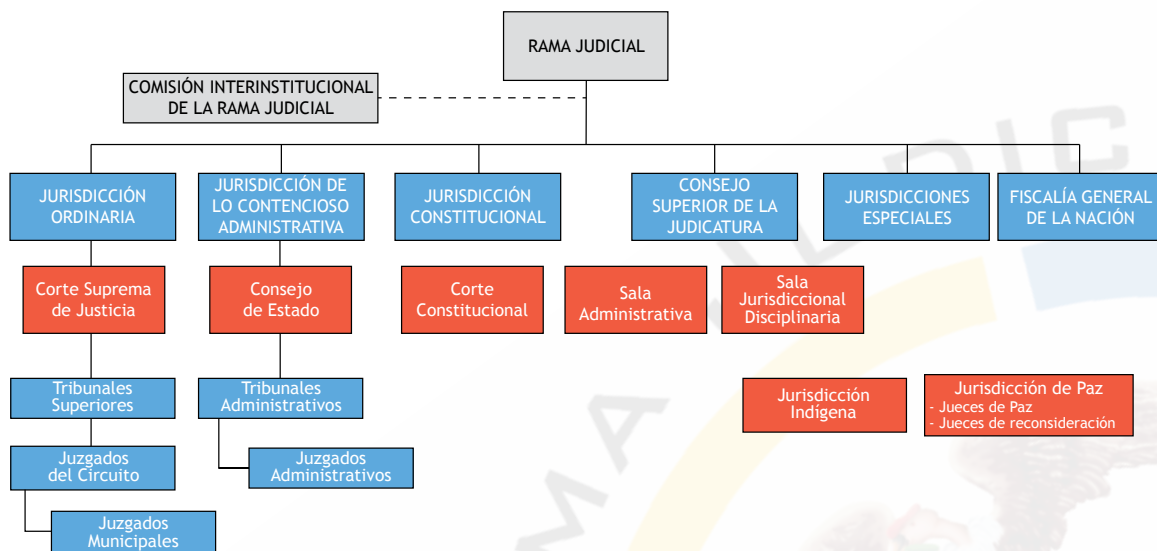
RAMA JUDICIAL

COMISIÓN INTERINSTITUCIONAL DE LA RAMA JUDICIAL

JURISDICCIÓN ORDINARIA

JURISDICCIÓN DE LO CONTENCIOSO ADMINISTRATIVA

JURISDICCIÓN CONSTITUCIONAL

CONSEJO SUPERIOR DE LA JUDICATURA

JURISDICCIONES ESPECIALES

FISCALÍA GENERAL DE LA NACIÓN

Corte Suprema de Justicia

Consejo de Estado

Corte Constitucional

Sala Administrativa

Sala Jurisdiccional Disciplinaria

Tribunales Superiores

Tribunales Administrativos

Jurisdicción Indígena

Jurisdicción de Paz
- Jueces de Paz
- Jueces de reconsideración

Juzgados del Circuito

Juzgados Administrativos

Juzgados Municipales